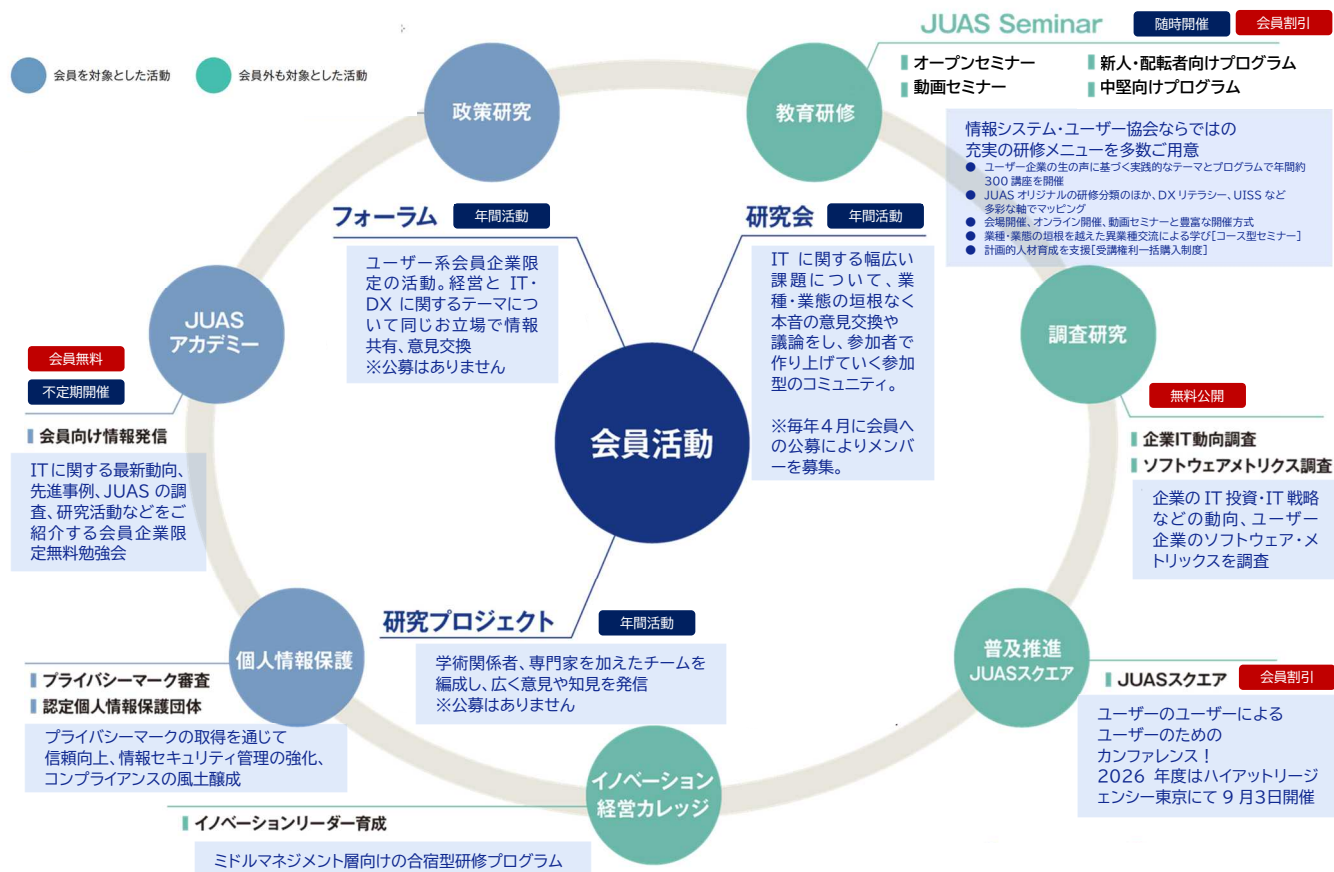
会員を対象とした活動
会員外も対象とした活動

政策研究

JUAS Seminar
随時開催
会員割引

教育研修

オープンセミナー
動画セミナー
新人・配転者向けプログラム
中堅向けプログラム

情報システム・ユーザー協会ならではの充実の研修メニューを多数ご用意
● ユーザー企業の生の声に基づく実践的なテーマとプログラムで年間約300 講座を開催
● JUAS オリジナルの研修分類のほか、DX リテラシー、UISS など多彩な軸でマッピング
● 会場開催、オンライン開催、動画セミナーと豊富な開催方式
● 業種・業態の垣根を越えた異業種交流による学び[コース型セミナー]
● 計画的人材育成を支援[受講権利一括購入制度]

フォーラム
年間活動
ユーザー系会員企業限定の活動。経営と IT・DX に関するテーマについて同じお立場で情報共有、意見交換
※公募はありません

研究会
年間活動
IT に関する幅広い課題について、業種・業態の垣根なく本音の意見交換や議論をし、参加者で作り上げていく参加型のコミュニティ。

※毎年４月に会員への公募によりメンバーを募集。

JUAS
アカデミー

会員無料
不定期開催

会員向け情報発信
ITに関する最新動向、先進事例、JUAS の調査、研究活動などをご紹介する会員企業限定無料勉強会

会員活動

調査研究

無料公開

企業IT動向調査
ソフトウェアメトリクス調査
企業の IT 投資・IT 戦略などの動向、ユーザー企業のソフトウェア・メトリックスを調査

研究プロジェクト
年間活動
学術関係者、専門家を加えたチームを編成し、広く意見や知見を発信
※公募はありません

個人情報保護

プライバシーマーク審査
認定個人情報保護団体
プライバシーマークの取得を通じて信頼向上、情報セキュリティ管理の強化、コンプライアンスの風土醸成

普及推進
JUASスクエア

JUASスクエア
会員割引
ユーザーのユーザーによるユーザーのためのカンファレンス！
2026 年度はハイアットリージェンシー東京にて 9 月3日開催

イノベーション
経営カレッジ

イノベーションリーダー育成
ミドルマネジメント層向けの合宿型研修プログラム